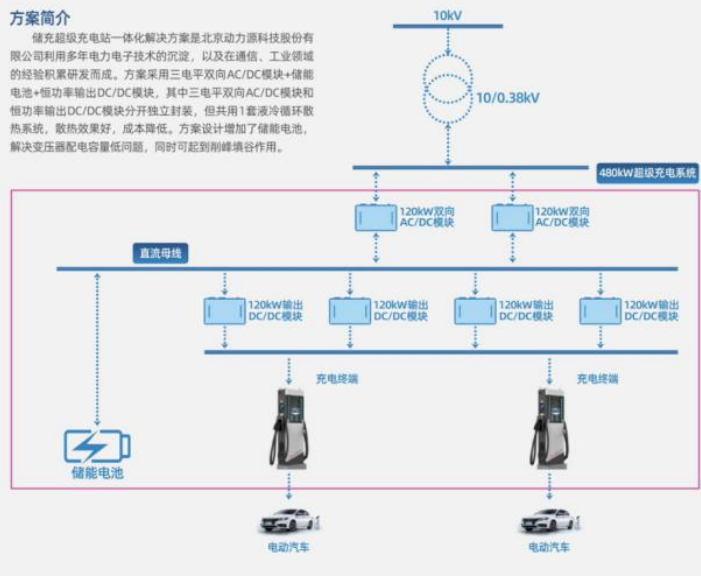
方案简介

储充超级充电站一体化解决方案是北京动力源科技股份有限公司利用多年电力电子技术的沉淀，以及在通信、工业领域的经验积累研发而成。方案采用三电平双向AC/DC模块+储能电池+恒功率输出DC/DC模块，其中三电平双向AC/DC模块和恒功率输出DC/DC模块分开独立封装，但共用1套液冷循环散热系统，散热效果好，成本降低。方案设计增加了储能电池，解决变压器配电容量低问题，同时可起到削峰填谷作用。

10kV

10/0.38kV

480kW超级充电系统

120kW双向 AC/DC模块

120kW双向 AC/DC模块

直流母线

120kW输出 DC/DC模块

120kW输出 DC/DC模块

120kW输出 DC/DC模块

120kW输出 DC/DC模块

充电终端

充电终端

储能电池

电动汽车

电动汽车